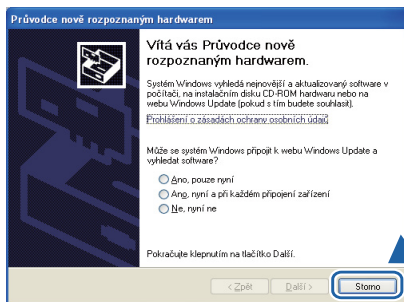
Průvodce nově rozpoznaným hardwarem

Vítá vás Průvodce nově rozpoznaným hardwarem.

Systém Windows vyhledá nejnovější a aktualizovaný software v počítači, na instalačním disku CD-ROM hardwaru nebo na webu Windows Update (pokud s tím budete souhlasit).

Prohlášení o zásadách ochrany osobních údajů

Může se systém Windows připojit k webu Windows Update a vyhledat software?

Ano, pouze nyní

Ano, nyní a při každém připojení zařízení

Ne, nyní ne

Pokračujte klepnutím na tlačítko Další.

< Zpět Další > Storno